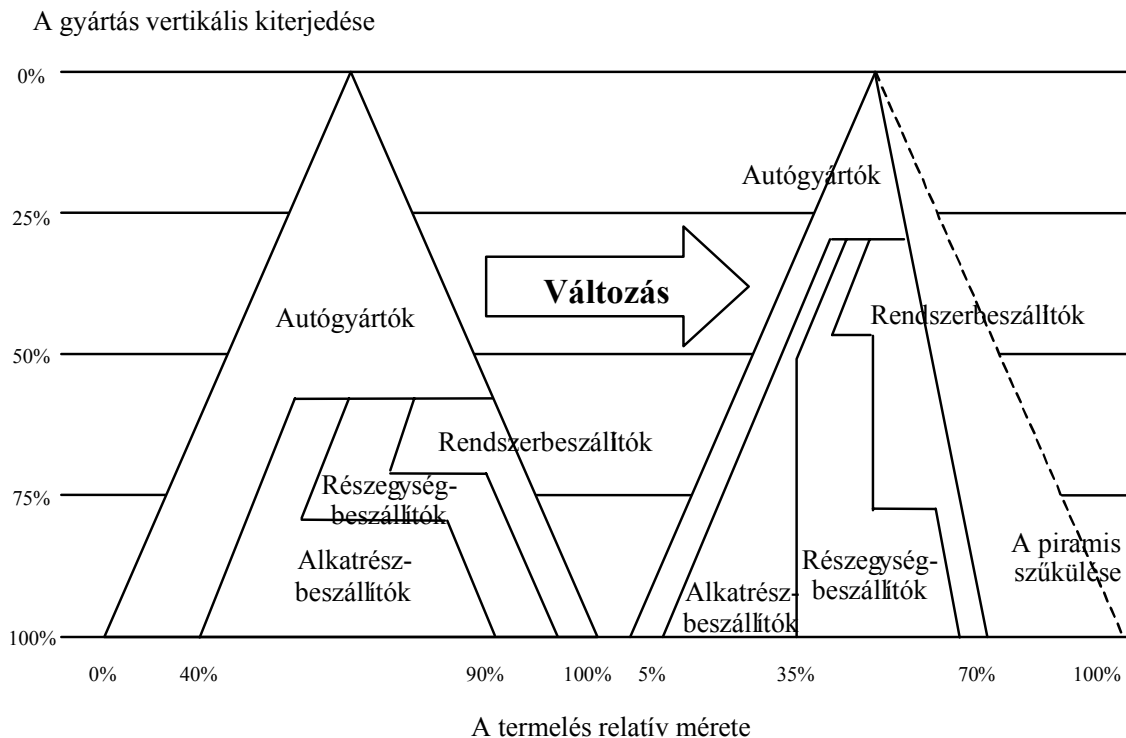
A gyártás vertikális kiterjedése

0%

25%

50%

75%

100%

Autógyártók

Rendszerbeszállítók

Részegységbeszállítók

Alkatrészbeszállítók

Változás

Autógyártók

Rendszerbeszállítók

Részegységbeszállítók

Alkatrészbeszállítók

A piramis szűkülése

0%
40%
90%
100%
5%
35%
70%
100%

A termelés relatív mérete